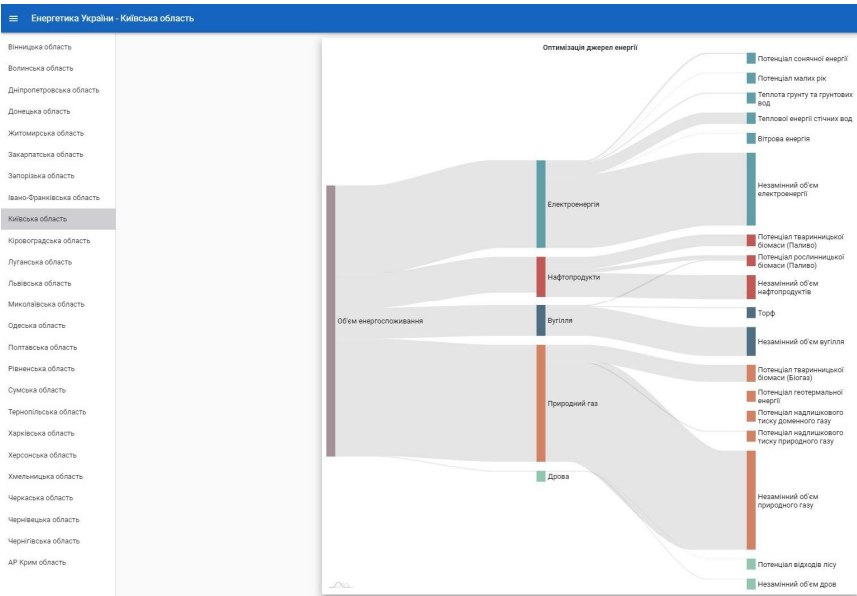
Енергетика України - Київська область

Вінницька область
Волинська область
Дніпропетровська область
Донецька область
Житомирська область
Закарпатська область
Запорізька область
Івано-Франківська область
Київська область
Кіровоградська область
Луганська область
Львівська область
Миколаївська область
Одеська область
Полтавська область
Рівненська область
Сумська область
Тернопільська область
Харківська область
Херсонська область
Хмельницька область
Черкаська область
Чернівецька область
Чернігівська область
АР Крим область

Оптимізація джерел енергії

Об'єм енергоспоживання
Електроенергія
Нафтопродукти
Вугілля
Природний газ
Дрова

Потенціал сонячної енергії
Потенціал малих рік
Теплота грунту та грунтових вод
Теплової енергії стічних вод
Вітрова енергія
Незамінний об'єм електроенергії
Потенціал тваринницької біомаси (Паливо)
Потенціал рослинницької біомаси (Паливо)
Незамінний об'єм нафтопродуктів
Торф
Незамінний об'єм вугілля
Потенціал тваринницької біомаси (Біогаз)
Потенціал геотермальної енергії
Потенціал надлишкового тиску доменного газу
Потенціал надлишкового тиску природного газу
Незамінний об'єм природного газу
Потенціал відходів лісу
Незамінний об'єм дров